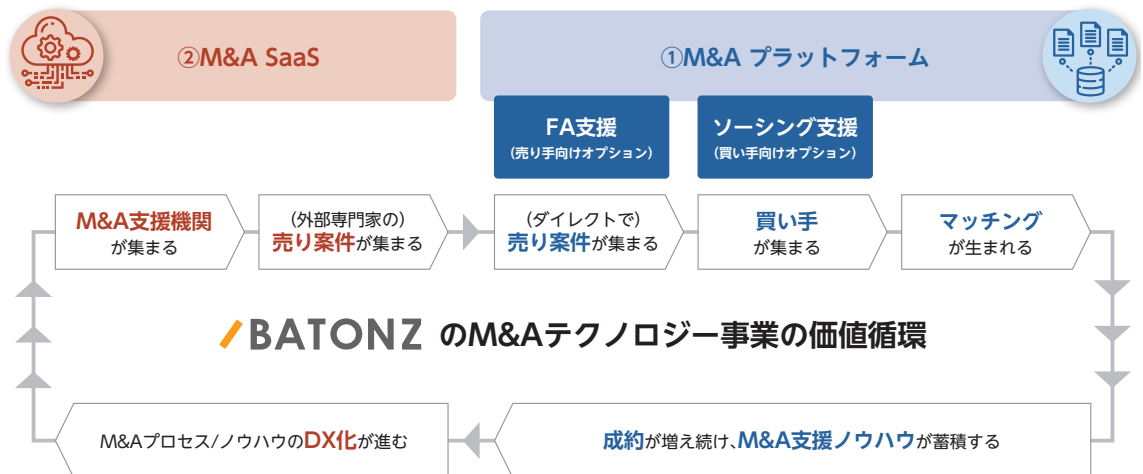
②M&A SaaS

①M&A プラットフォーム

FA支援
（売り手向けオプション）

ソーシング支援
（買い手向けオプション）

M&A支援機関
が集まる

（外部専門家の）
売り案件が集まる

（ダイレクトで）
売り案件が集まる

買い手
が集まる

マッチング
が生まれる

BATONZ のM&Aテクノロジー事業の価値循環

M&Aプロセス/ノウハウのDX化が進む

成約が増え続け、M&A支援ノウハウが蓄積する